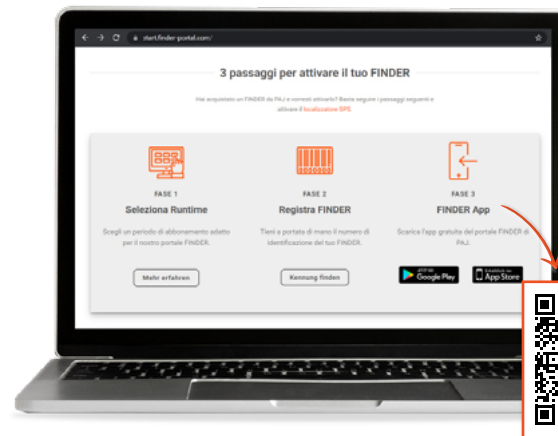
start.finder-portal.com/

3 passaggi per attivare il tuo FINDER

Hai acquistato un FINDER da PAJ e vorresti attivarlo? Basta seguire i passaggi seguenti e attivare il localizzatore GPS.

FASE 1

Seleziona Runtime

Scegli un periodo di abbonamento adatto per il nostro portale FINDER.

Mehr erfahren

FASE 2

Registra FINDER

Tieni a portata di mano il numero di identificazione del tuo FINDER.

Kennung finden

FASE 3

FINDER App

Scarica l'app gratuita del portale FINDER di PAJ.

GET IT ON Google Play

Download on the App Store